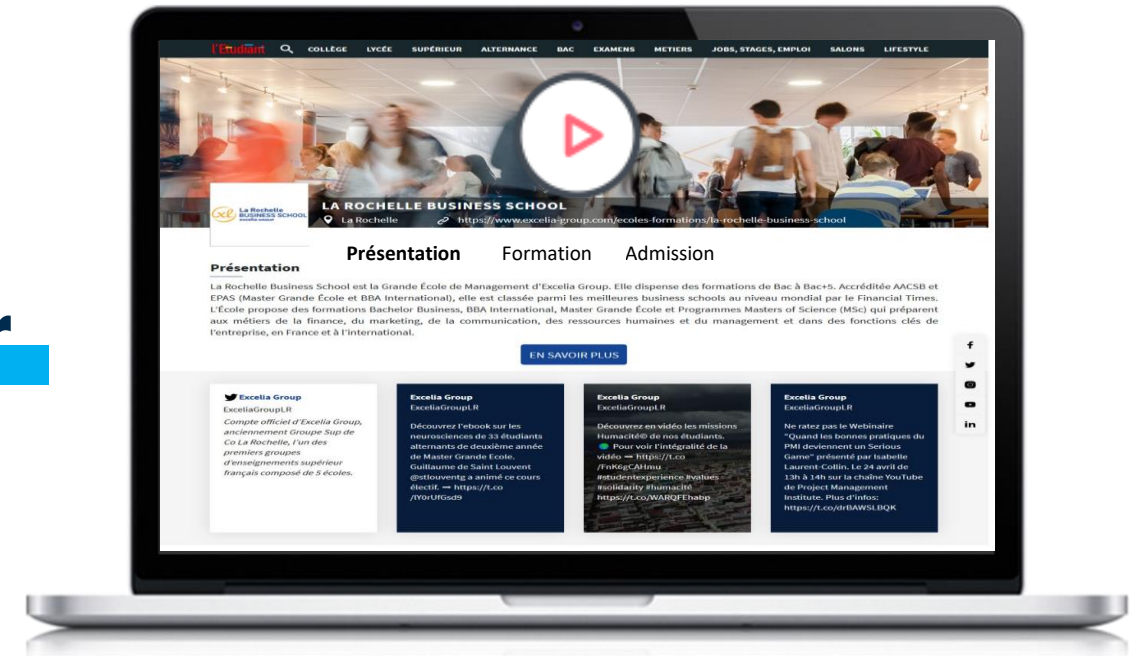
l'Etudiant COLLÈGE LYCÉE SUPÉRIEUR ALTERNANCE BAC EXAMENS METIERS JOBS, STAGES, EMPLOI SALONS LIFESTYLE

La Rochelle BUSINESS SCHOOL

LA ROCHELLE BUSINESS SCHOOL

La Rochelle https://www.excelia-group.com/ecoles-formations/la-rochelle-business-school

Présentation Formation Admission

Présentation

La Rochelle Business School est la Grande École de Management d'Excelia Group. Elle dispense des formations de Bac à Bac+5. Accréditée AACSB et EPAS (Master Grande École et BBA International), elle est classée parmi les meilleures business schools au niveau mondial par le Financial Times. L'École propose des formations Bachelor Business, BBA International, Master Grande École et Programmes Masters of Science (MSc) qui préparent aux métiers de la finance, du marketing, de la communication, des ressources humaines et du management et dans des fonctions clés de l'entreprise, en France et à l'international.

EN SAVOIR PLUS

Excelia Group
ExceliaGroupLR
Compte officiel d'Excelia Group, anciennement Groupe Sup de Co La Rochelle, l'un des premiers groupes d'enseignements supérieur français composé de 5 écoles.

Excelia Group
ExceliaGroupLR
Découvrez l'ebook sur les neurosciences de 33 étudiants alternants de deuxième année de Master Grande Ecole. Guillaume de Saint Louvent @stlouventg a animé ce cours électif. ➡ https://t.co /lY0rUfGsd9

Excelia Group
ExceliaGroupLR
Découvrez en vidéo les missions Humacité© de nos étudiants. Pour voir l'intégralité de la vidéo ➡ https://t.co /FnK6gCAHmu #studentexperience #values #solidarity #humacité https://t.co/WARQFEhabp

Excelia Group
ExceliaGroupLR
Ne ratez pas le Webinaire "Quand les bonnes pratiques du PMI deviennent un Serious Game" présenté par Isabelle Laurent-Collin. Le 24 avril de 13h à 14h sur la chaîne YouTube de Project Management Institute. Plus d'infos: https://t.co/drBAWSLBQK

f
in